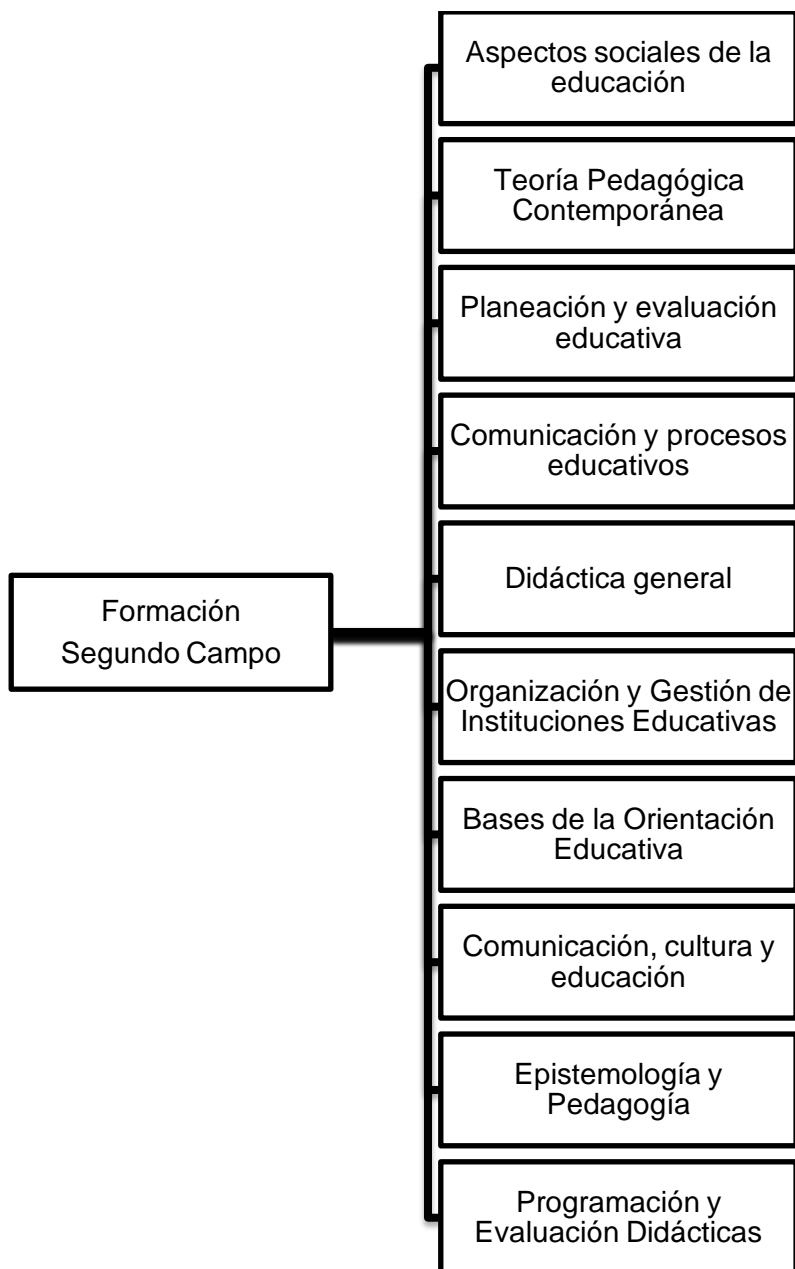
Formación
Segundo Campo

Aspectos sociales de la educación

Teoría Pedagógica Contemporánea

Planeación y evaluación educativa

Comunicación y procesos educativos

Didáctica general

Organización y Gestión de Instituciones Educativas

Bases de la Orientación Educativa

Comunicación, cultura y educación

Epistemología y Pedagogía

Programación y Evaluación Didácticas